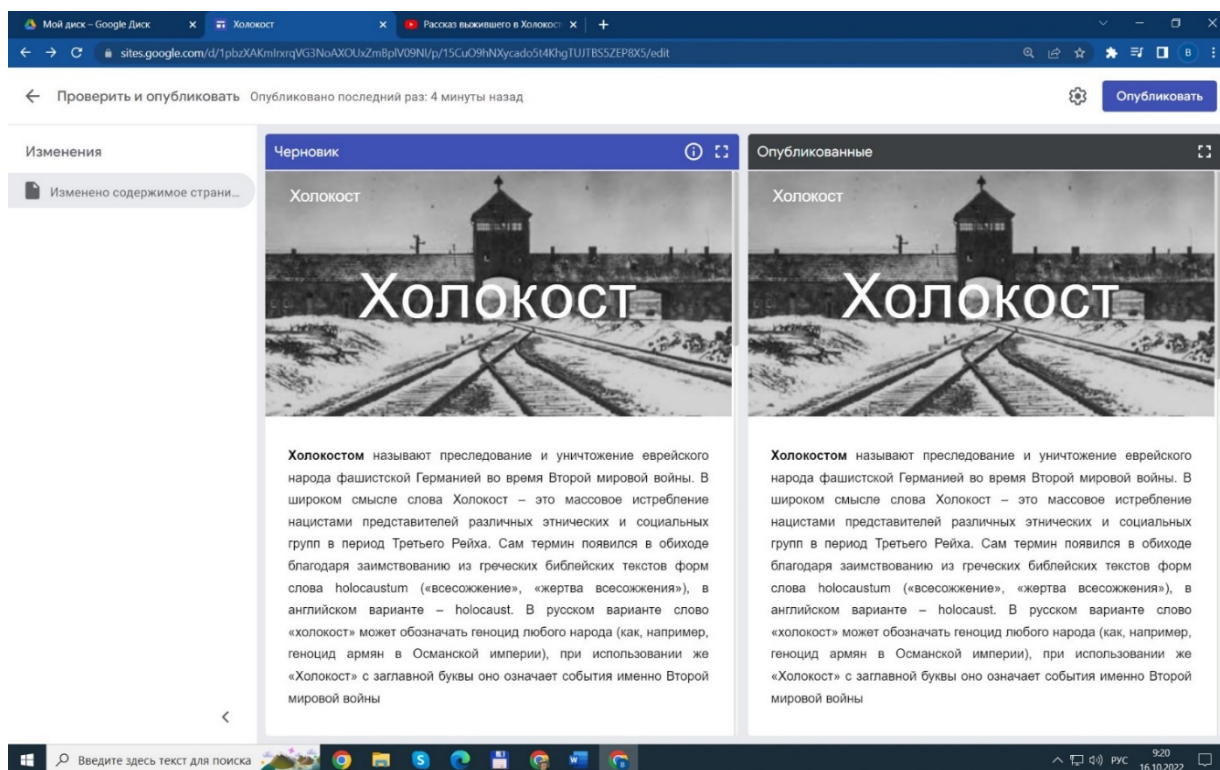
Мой диск – Google Диск × Холокост × Рассказ выжившего в Холокост × +

sites.google.com/d/1pbzXAKmInrqVG3NoAXOUxZmBpIV09NI/p/15CuO9hNXycado5t4KhgTUJTBS5ZEP8X5/edit

← Проверить и опубликовать Опубликовано последний раз: 4 минуты назад

Опубликовать

Изменения

Изменено содержимое страни...

Черновик

Холокост

Холокост

**Холокостом** называют преследование и уничтожение еврейского народа фашистской Германией во время Второй мировой войны. В широком смысле слова Холокост – это массовое истребление нацистами представителей различных этнических и социальных групп в период Третьего Рейха. Сам термин появился в обиходе благодаря заимствованию из греческих библейских текстов форм слова holocaustum («всесожжение», «жертва всесожжения»), в английском варианте – holocaust. В русском варианте слово «холокост» может обозначать геноцид любого народа (как, например, геноцид армян в Османской империи), при использовании же «Холокост» с заглавной буквы оно означает события именно Второй мировой войны

Опубликованные

Холокост

Холокост

**Холокостом** называют преследование и уничтожение еврейского народа фашистской Германией во время Второй мировой войны. В широком смысле слова Холокост – это массовое истребление нацистами представителей различных этнических и социальных групп в период Третьего Рейха. Сам термин появился в обиходе благодаря заимствованию из греческих библейских текстов форм слова holocaustum («всесожжение», «жертва всесожжения»), в английском варианте – holocaust. В русском варианте слово «холокост» может обозначать геноцид любого народа (как, например, геноцид армян в Османской империи), при использовании же «Холокост» с заглавной буквы оно означает события именно Второй мировой войны

Введите здесь текст для поиска

РУС 9:20 16.10.2022